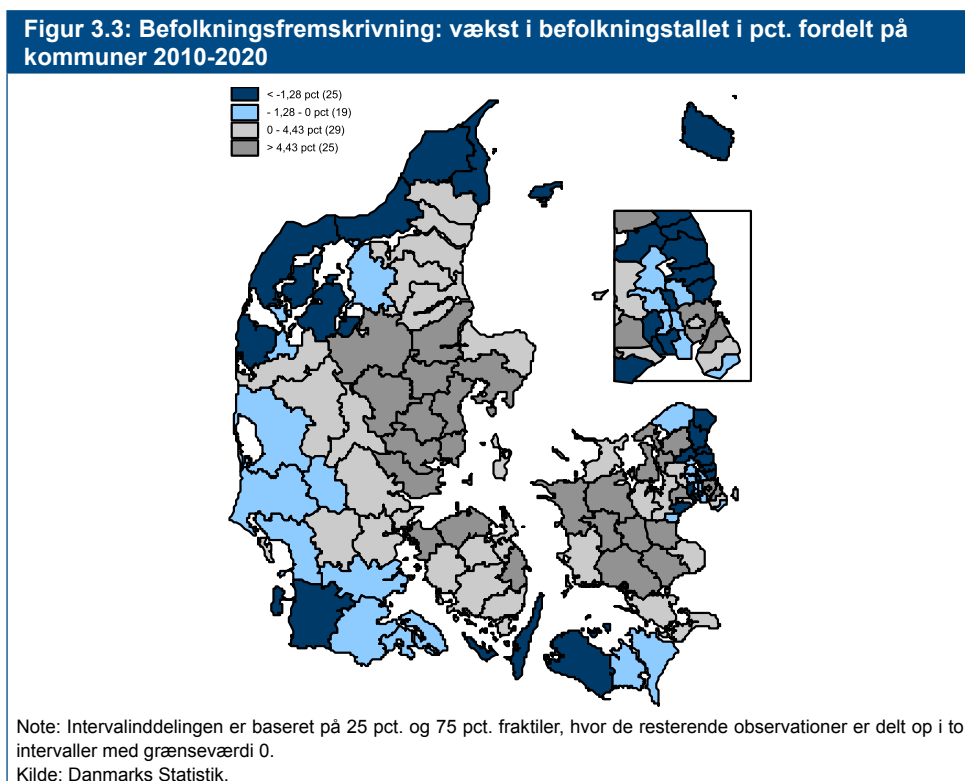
Figur 3.3: Befolkningsfremskrivning: vækst i befolkningstallet i pct. fordelt på kommuner 2010-2020

< -1,28 pct (25)
- 1,28 - 0 pct (19)
0 - 4,43 pct (29)
> 4,43 pct (25)

Note: Intervalinddelingen er baseret på 25 pct. og 75 pct. fraktiler, hvor de resterende observationer er delt op i to intervaller med grænseværdi 0.
Kilde: Danmarks Statistik.